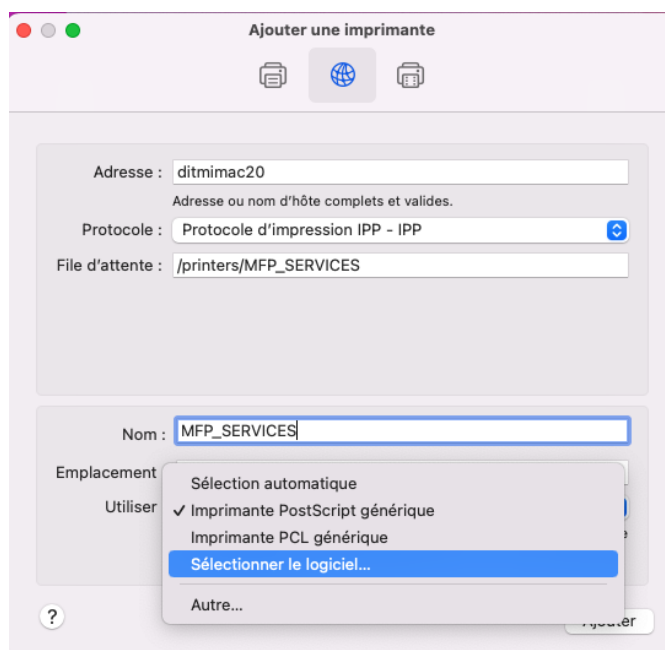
Ajouter une imprimante

Adresse : ditmimac20

Adresse ou nom d'hôte complets et valides.

Protocole : Protocole d'impression IPP - IPP

File d'attente : /printers/MFP_SERVICES

Nom : MFP_SERVICES

Emplacement

Utiliser

Sélection automatique

✓ Imprimante PostScript générique

Imprimante PCL générique

Sélectionner le logiciel…

Autre…

?

Ajouter